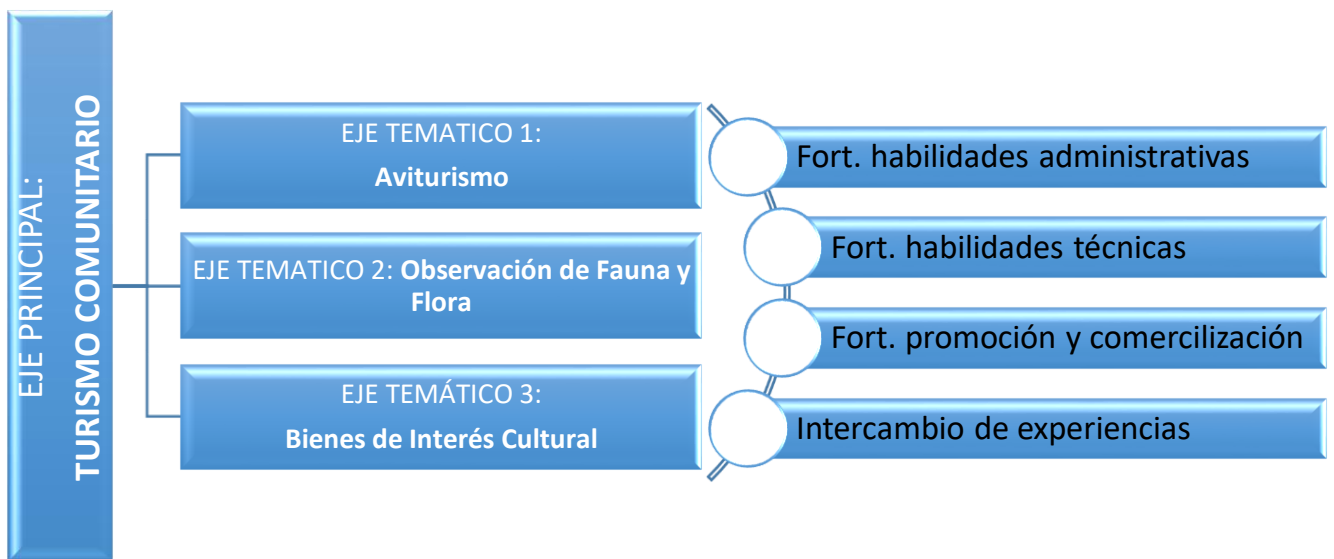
EJE PRINCIPAL:
TURISMO COMUNITARIO

EJE TEMATICO 1:
Aviturismo

EJE TEMATICO 2: Observación de Fauna y Flora

EJE TEMÁTICO 3:
Bienes de Interés Cultural

Fort. habilidades administrativas

Fort. habilidades técnicas

Fort. promoción y comercilización

Intercambio de experiencias